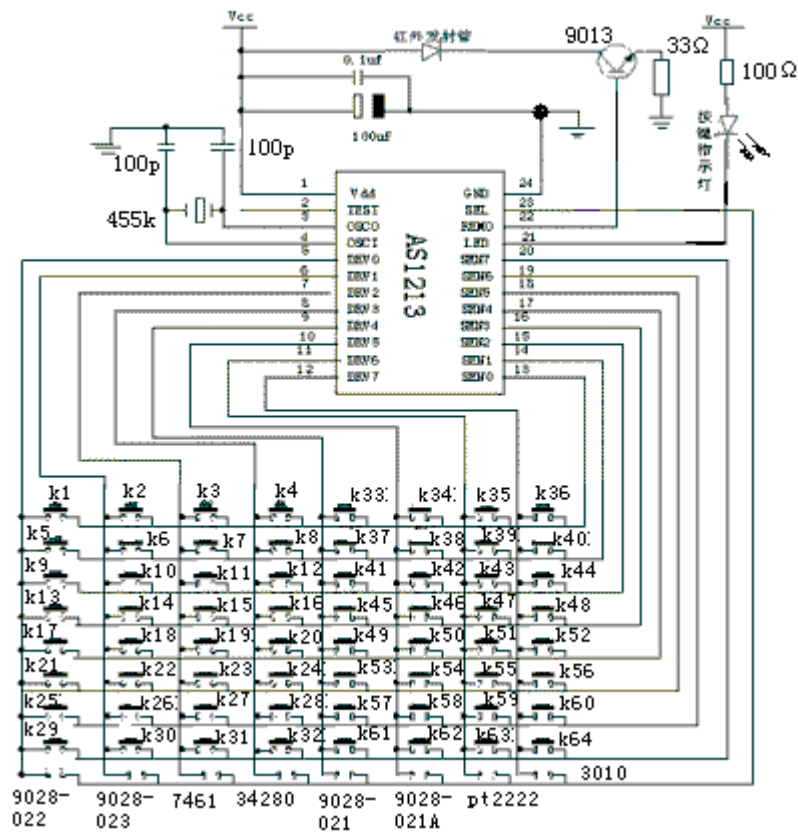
Vcc
红外发射管
9013
33Ω
Vcc
100Ω
0.1uf
100uF
按键指示灯
100p
100p
455k
AS1213
1 Vdd
2 TEST
3 OSCO
4 OSCI
5 DRV0
6 DRV1
7 DRV2
8 DRV3
9 DRV4
10 DRV5
11 DRV6
12 DRV7
GND 24
SEL 23
REMO 22
LED 21
SEN7 20
SEN6 19
SEN5 18
SEN4 17
SEN3 16
SEN2 15
SEN1 14
SEN0 13
k1 k2 k3 k4 k33 k34 k35 k36
k5 k6 k7 k8 k37 k38 k39 k40
k9 k10 k11 k12 k41 k42 k43 k44
k13 k14 k15 k16 k45 k46 k47 k48
k17 k18 k19 k20 k49 k50 k51 k52
k21 k22 k23 k24 k53 k54 k55 k56
k25 k26 k27 k28 k57 k58 k59 k60
k29 k30 k31 k32 k61 k62 k63 k64
3010
9028-022
9028-023
7461
34280
9028-021
9028-021A
pt2222